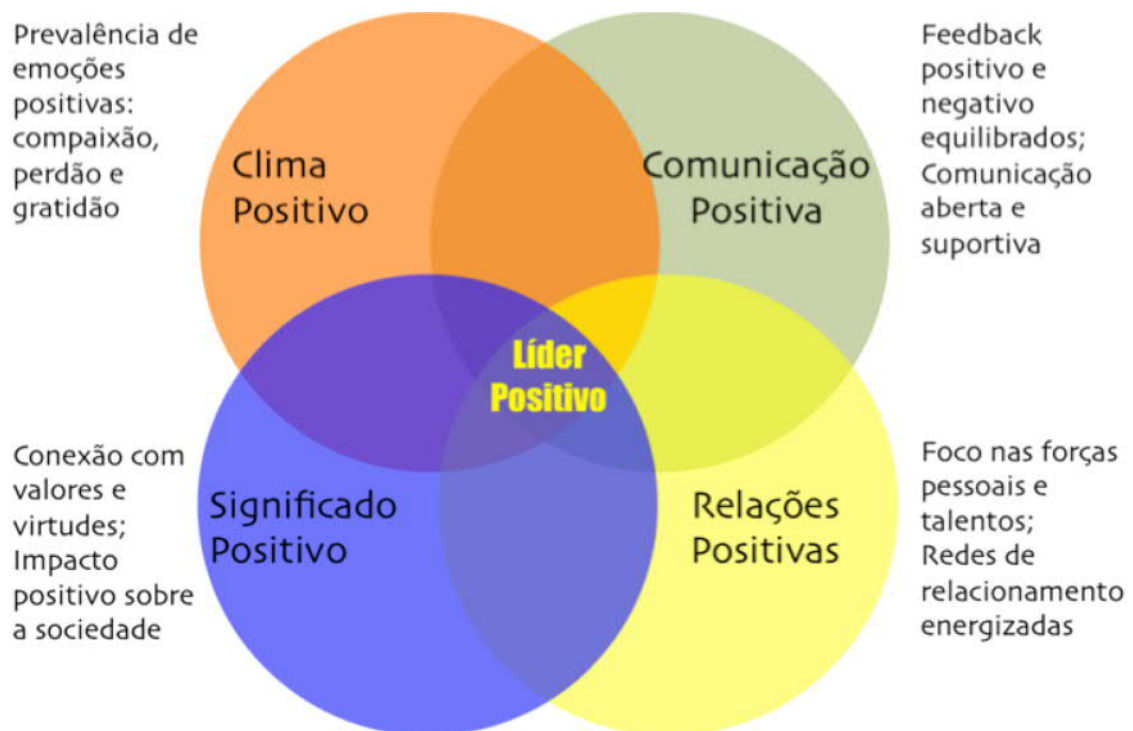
Prevalência de emoções positivas: compaixão, perdão e gratidão

Clima Positivo

Comunicação Positiva

Feedback positivo e negativo equilibrados; Comunicação aberta e suportiva

Líder Positivo

Conexão com valores e virtudes; Impacto positivo sobre a sociedade

Significado Positivo

Relações Positivas

Foco nas forças pessoais e talentos; Redes de relacionamento energizadas